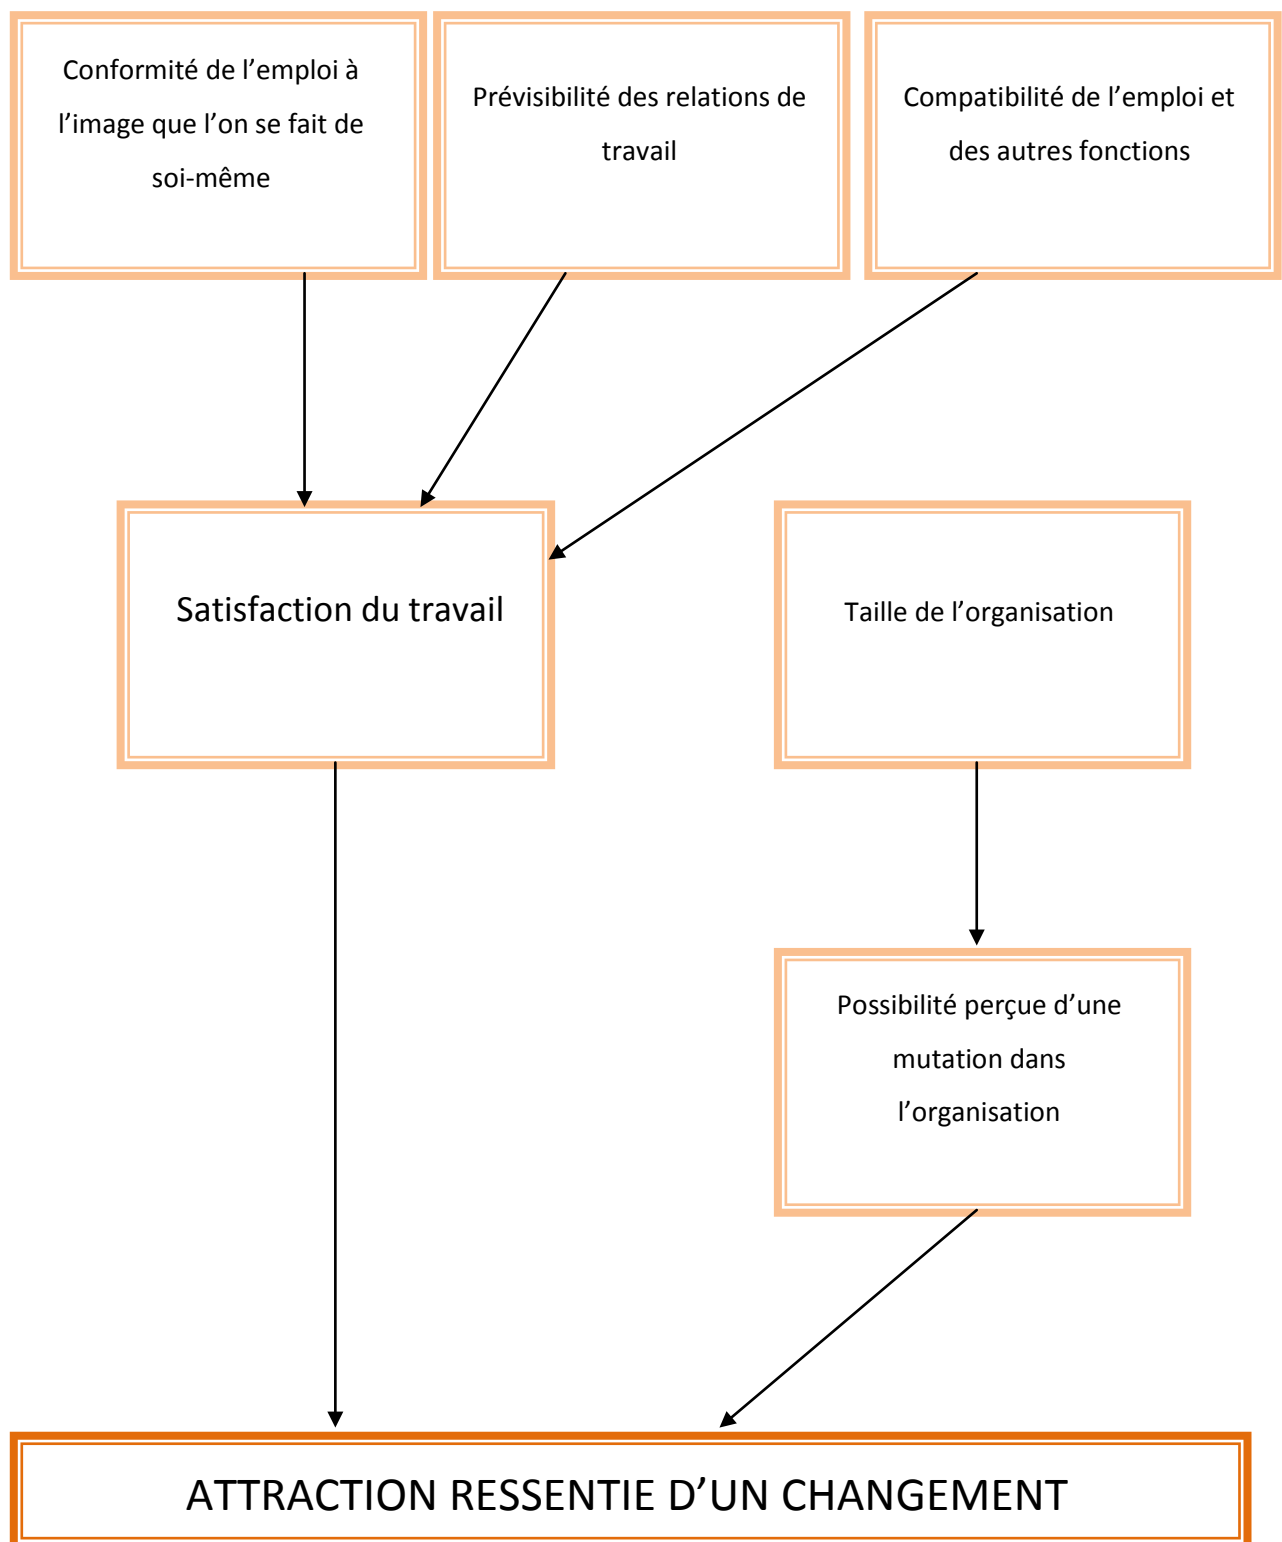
Conformité de l’emploi à l’image que l’on se fait de soi-même

Prévisibilité des relations de travail

Compatibilité de l’emploi et des autres fonctions

Satisfaction du travail

Taille de l’organisation

Possibilité perçue d’une mutation dans l’organisation

ATTRACTION RESSENTIE D’UN CHANGEMENT